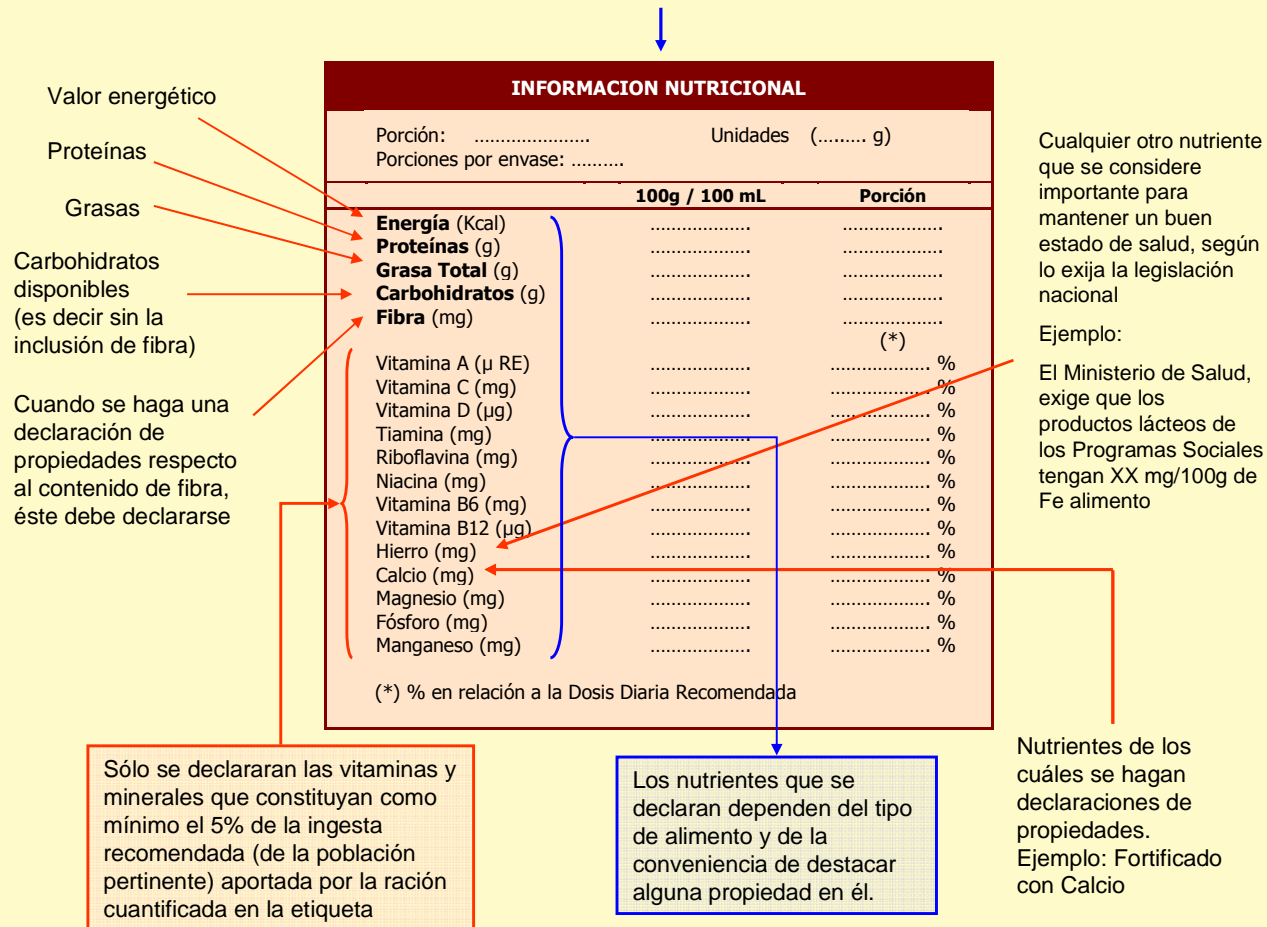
Valor energético

Proteínas

Grasas

Carbohidratos disponibles (es decir sin la inclusión de fibra)

Cuando se haga una declaración de propiedades respecto al contenido de fibra, éste debe declararse

INFORMACION NUTRICIONAL

Porción: ………………… Unidades (……… g)
Porciones por envase: ……….

| | 100g / 100 mL | Porción |
|---|---|---|
| **Energía** (Kcal) | ……………….. | ……………….. |
| **Proteínas** (g) | ……………….. | ……………….. |
| **Grasa Total** (g) | ……………….. | ……………….. |
| **Carbohidratos** (g) | ……………….. | ……………….. |
| **Fibra** (mg) | ……………….. | ……………….. |
| | | (*) |
| Vitamina A (μ RE) | ……………….. | ……………….. % |
| Vitamina C (mg) | ……………….. | ……………….. % |
| Vitamina D (μg) | ……………….. | ……………….. % |
| Tiamina (mg) | ……………….. | ……………….. % |
| Riboflavina (mg) | ……………….. | ……………….. % |
| Niacina (mg) | ……………….. | ……………….. % |
| Vitamina B6 (mg) | ……………….. | ……………….. % |
| Vitamina B12 (μg) | ……………….. | ……………….. % |
| Hierro (mg) | ……………….. | ……………….. % |
| Calcio (mg) | ……………….. | ……………….. % |
| Magnesio (mg) | ……………….. | ……………….. % |
| Fósforo (mg) | ……………….. | ……………….. % |
| Manganeso (mg) | ……………….. | ……………….. % |

(*) % en relación a la Dosis Diaria Recomendada

Cualquier otro nutriente que se considere importante para mantener un buen estado de salud, según lo exija la legislación nacional

Ejemplo:

El Ministerio de Salud, exige que los productos lácteos de los Programas Sociales tengan XX mg/100g de Fe alimento

Sólo se declararan las vitaminas y minerales que constituyan como mínimo el 5% de la ingesta recomendada (de la población pertinente) aportada por la ración cuantificada en la etiqueta

Los nutrientes que se declaran dependen del tipo de alimento y de la conveniencia de destacar alguna propiedad en él.

Nutrientes de los cuáles se hagan declaraciones de propiedades. Ejemplo: Fortificado con Calcio